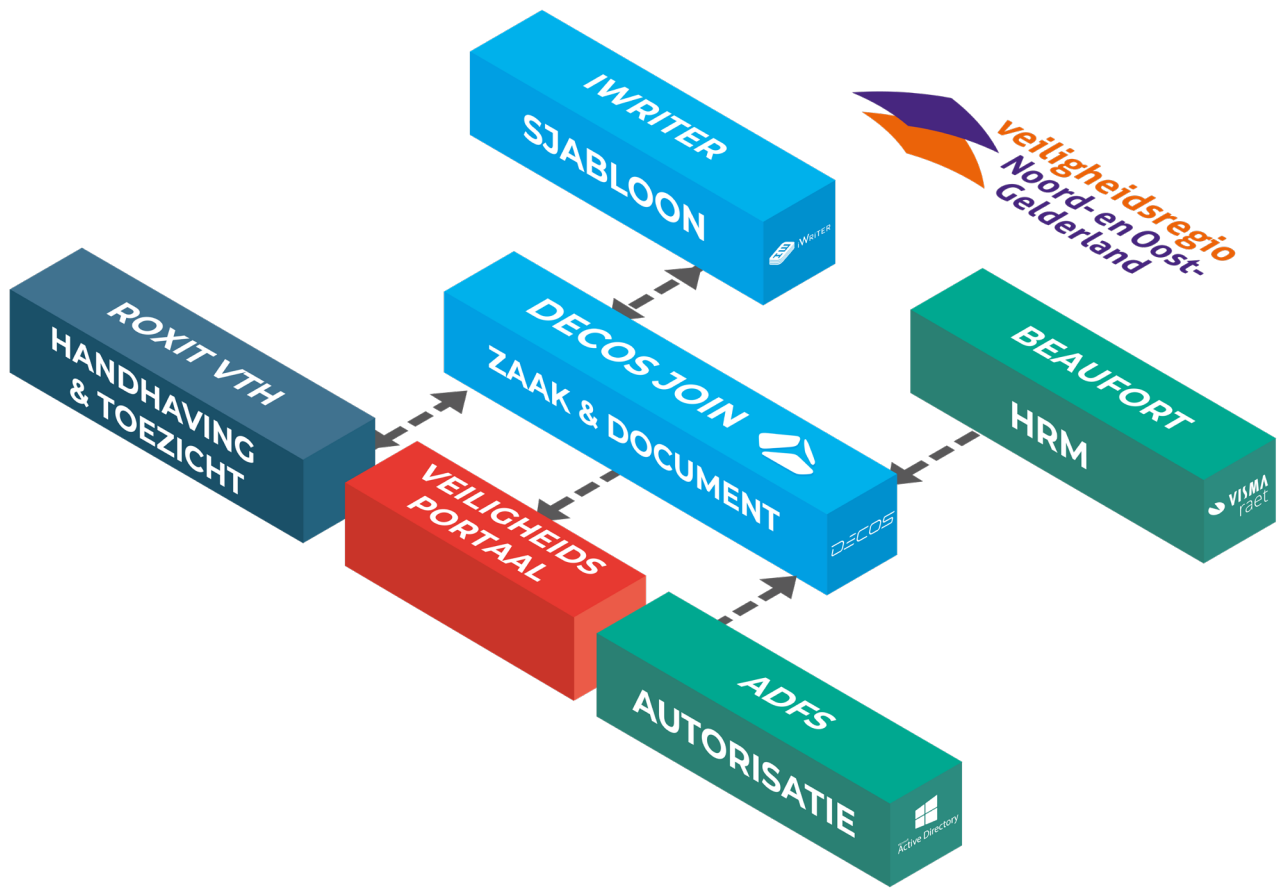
IWRITER
SJABLOON
iWRITER

veiligheidsregio
Noord- en Oost-
Gelderland

ROXIT VTH
HANDHAVING & TOEZICHT

DECOS JOIN
ZAAK & DOCUMENT
DECOS

BEAUFORT
HRM
VISMA raet

VEILIGHEIDS PORTAAL

ADFS
AUTORISATIE
Active Directory